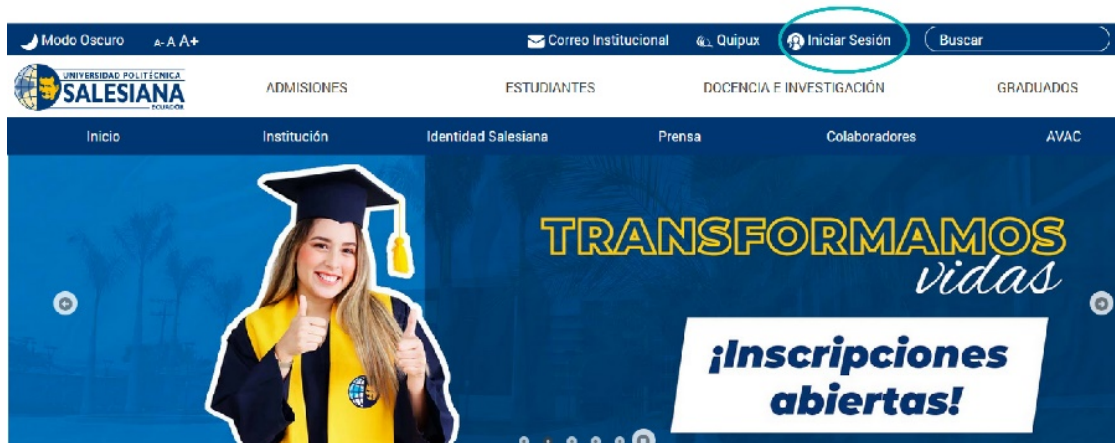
Modo Oscuro A- A A+ Correo Institucional Quipux Iniciar Sesión Buscar

UNIVERSIDAD POLITÉCNICA SALESIANA ECUADOR

ADMISIONES ESTUDIANTES DOCENCIA E INVESTIGACIÓN GRADUADOS

Inicio Institución Identidad Salesiana Prensa Colaboradores AVAC

TRANSFORMAMOS vidas

¡Inscripciones abiertas!